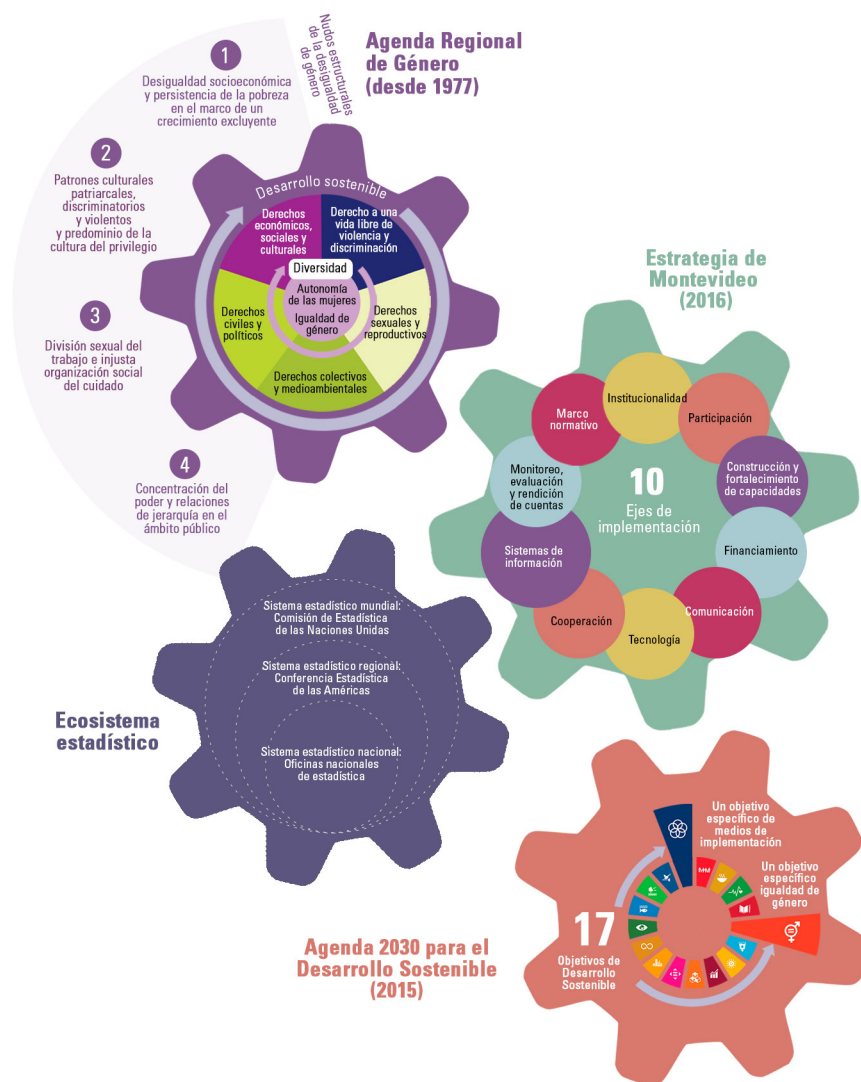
Agenda Regional de Género (desde 1977)

Nudos estructurales de la desigualdad de género

1
Desigualdad socioeconómica y persistencia de la pobreza en el marco de un crecimiento excluyente

2
Patrones culturales patriarcales, discriminatorios y violentos y predominio de la cultura del privilegio

3
División sexual del trabajo e injusta organización social del cuidado

4
Concentración del poder y relaciones de jerarquía en el ámbito público

Desarrollo sostenible
Derechos económicos, sociales y culturales
Derecho a una vida libre de violencia y discriminación
Diversidad
Autonomía de las mujeres
Igualdad de género
Derechos civiles y políticos
Derechos sexuales y reproductivos
Derechos colectivos y medioambientales

Estrategia de Montevideo (2016)

Marco normativo
Institucionalidad
Participación
Construcción y fortalecimiento de capacidades
Financiamiento
Comunicación
Tecnología
Cooperación
Sistemas de información
Monitoreo, evaluación y rendición de cuentas
10
Ejes de implementación

Sistema estadístico mundial: Comisión de Estadística de las Naciones Unidas
Sistema estadístico regional: Conferencia Estadística de las Américas
Sistema estadístico nacional: Oficinas nacionales de estadística

Ecosistema estadístico

Un objetivo específico de medios de implementación
Un objetivo específico igualdad de género
17
Objetivos de Desarrollo Sostenible

Agenda 2030 para el Desarrollo Sostenible (2015)